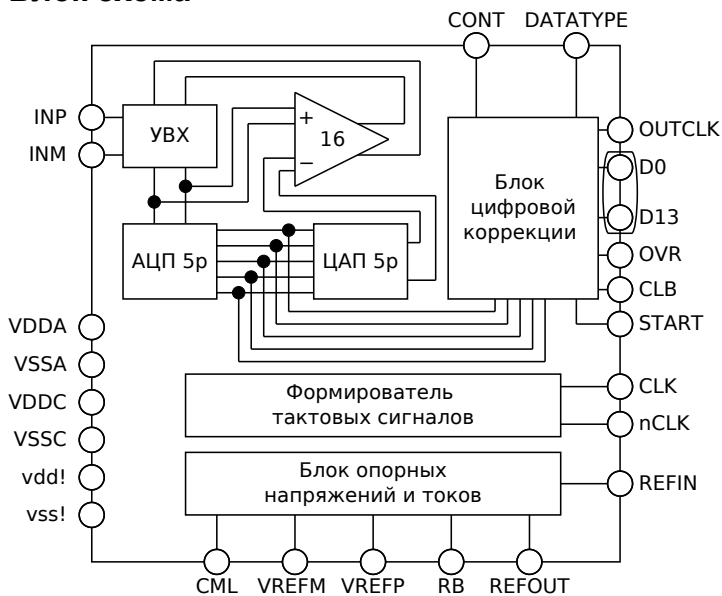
Блок-схема

CONT DATATYPE

INP
INM

УВХ

+
16
−

АЦП 5р
ЦАП 5р

Блок цифровой коррекции

OUTCLK
D0
D13
OVR
CLB
START

VDDA
VSSA
VDDC
VSSC
vdd!
vss!

Формирователь тактовых сигналов

CLK
nCLK

Блок опорных напряжений и токов

REFIN

CML VREFM VREFP RB REFOUT